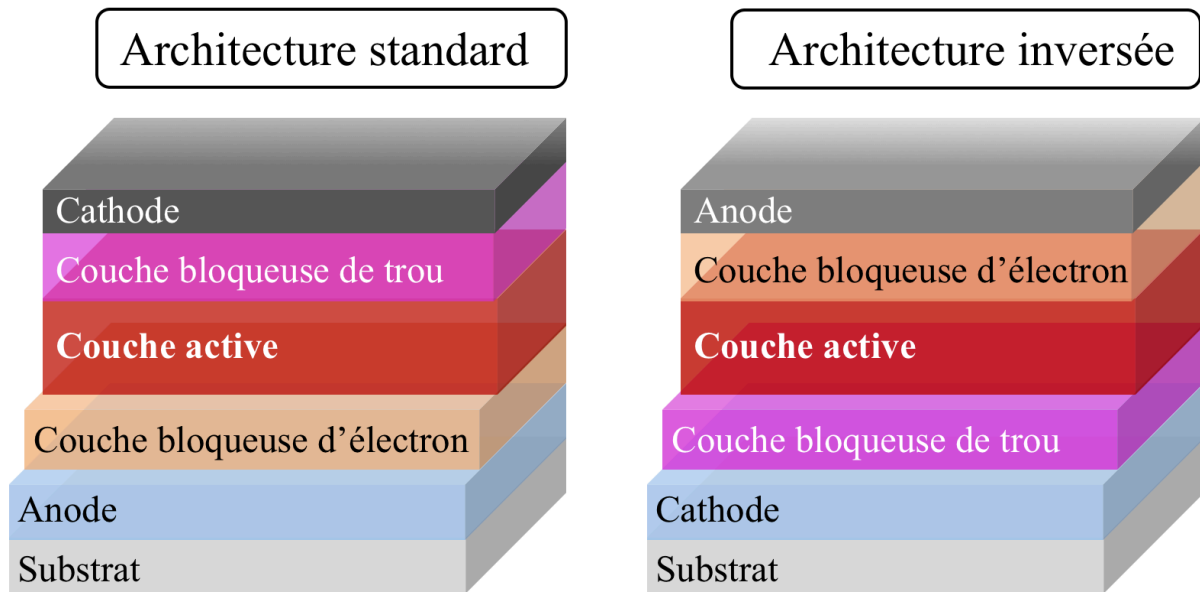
Architecture standard

Cathode

Couche bloqueuse de trou

**Couche active**

Couche bloqueuse d'électron

Anode

Substrat

Architecture inversée

Anode

Couche bloqueuse d'électron

**Couche active**

Couche bloqueuse de trou

Cathode

Substrat